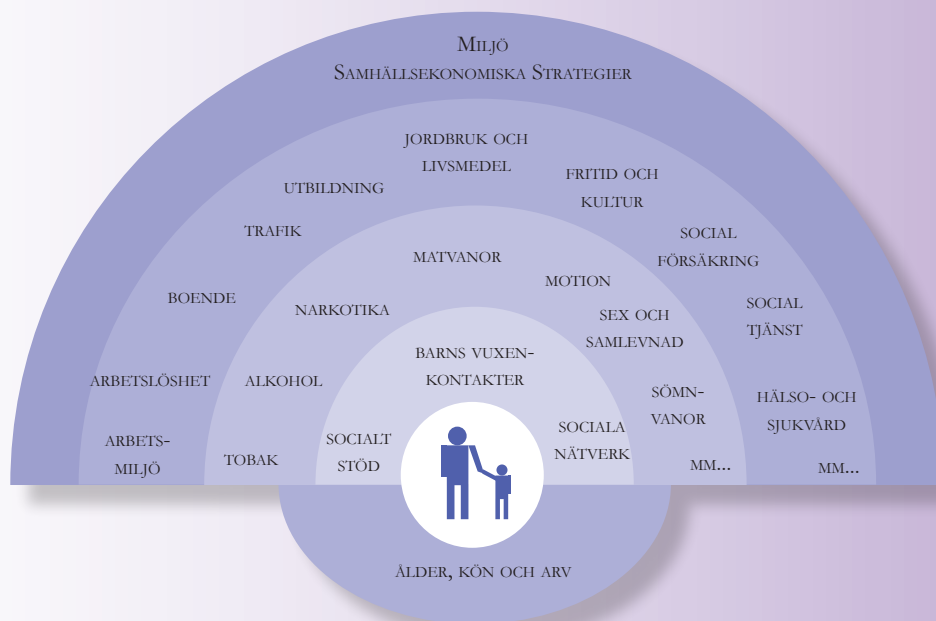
Miljö
Samhällsekonomiska Strategier

JORDBRUK OCH LIVSMEDEL

UTBILDNING

FRITID OCH KULTUR

TRAFIK

SOCIAL FÖRSÄKRING

BOENDE

SOCIAL TJÄNST

ARBETSLÖSHET

HÄLSO- OCH SJUKVÅRD

ARBETS-MILJÖ

MM...

MATVANOR

MOTION

NARKOTIKA

SEX OCH SAMLEVNAD

ALKOHOL

SÖMN-VANOR

TOBAK

MM...

BARNS VUXEN-KONTAKTER

SOCIALT STÖD

SOCIALA NÄTVERK

ÅLDER, KÖN OCH ARV